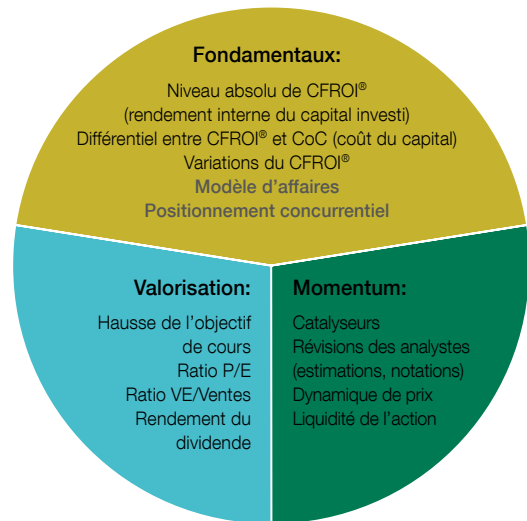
Fondamentaux:

Niveau absolu de CFROI®
(rendement interne du capital investi)
Différentiel entre CFROI® et CoC (coût du capital)
Variations du CFROI®
Modèle d’affaires
Positionnement concurrentiel

Valorisation:

Hausse de l’objectif de cours
Ratio P/E
Ratio VE/Ventes
Rendement du dividende

Momentum:

Catalyseurs
Révisions des analystes (estimations, notations)
Dynamique de prix
Liquidité de l’action